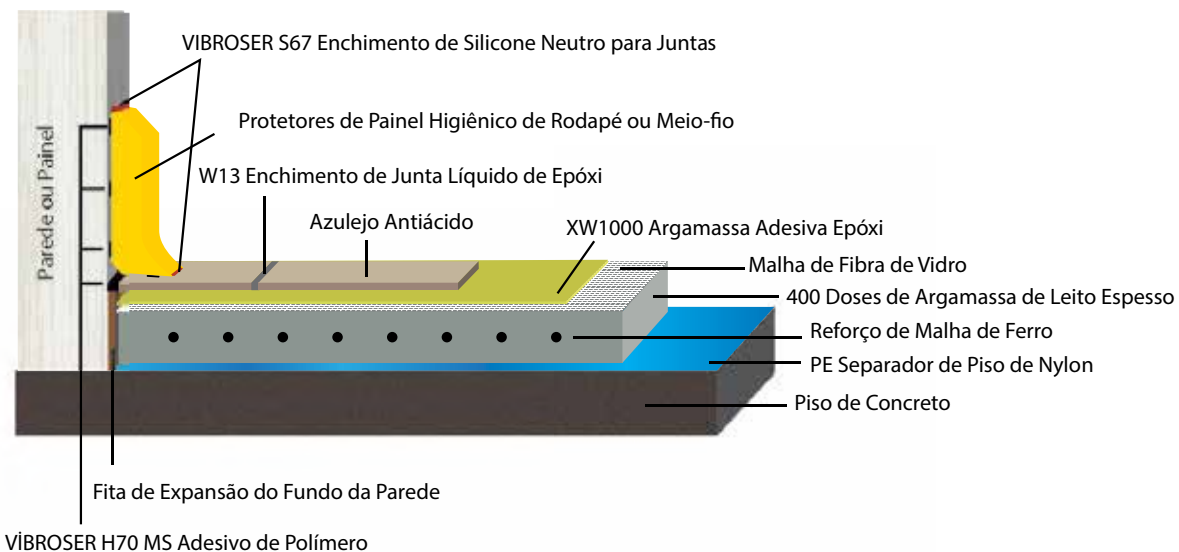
VIBROSER S67 Enchimento de Silicone Neutro para Juntas

Protetores de Painel Higiênico de Rodapé ou Meio-fio

W13 Enchimento de Junta Líquido de Epóxi

Azulejo Antiácido

XW1000 Argamassa Adesiva Epóxi

Parede ou Painel

Malha de Fibra de Vidro

400 Doses de Argamassa de Leito Espesso

Reforço de Malha de Ferro

PE Separador de Piso de Nylon

Piso de Concreto

Fita de Expansão do Fundo da Parede

VİBROSER H70 MS Adesivo de Polímero